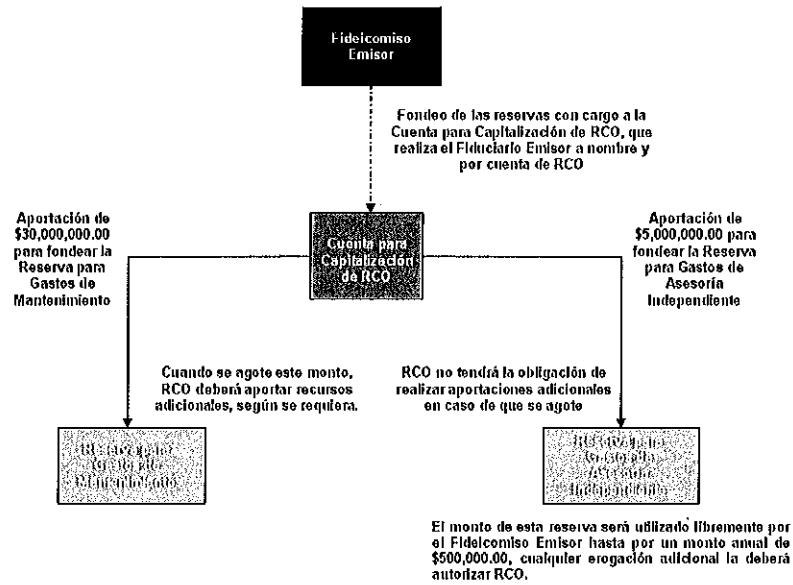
Fideicomiso Emisor

Fondeo de las reservas con cargo a la Cuenta para Capitalización de RCO, que realiza el Fiduciario Emisor a nombre y por cuenta de RCO

Aportación de $30,000,000.00 para fondear la Reserva para Gastos de Mantenimiento

Cuenta para Capitalización de RCO

Aportación de $5,000,000.00 para fondear la Reserva para Gastos de Asesoría Independiente

Cuando se agote este monto, RCO deberá aportar recursos adicionales, según se requiera.

RCO no tendrá la obligación de realizar aportaciones adicionales en caso de que se agote

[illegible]

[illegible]

El monto de esta reserva será utilizado libremente por el Fideicomiso Emisor hasta por un monto anual de $500,000.00, cualquier erogación adicional la deberá autorizar RCO.